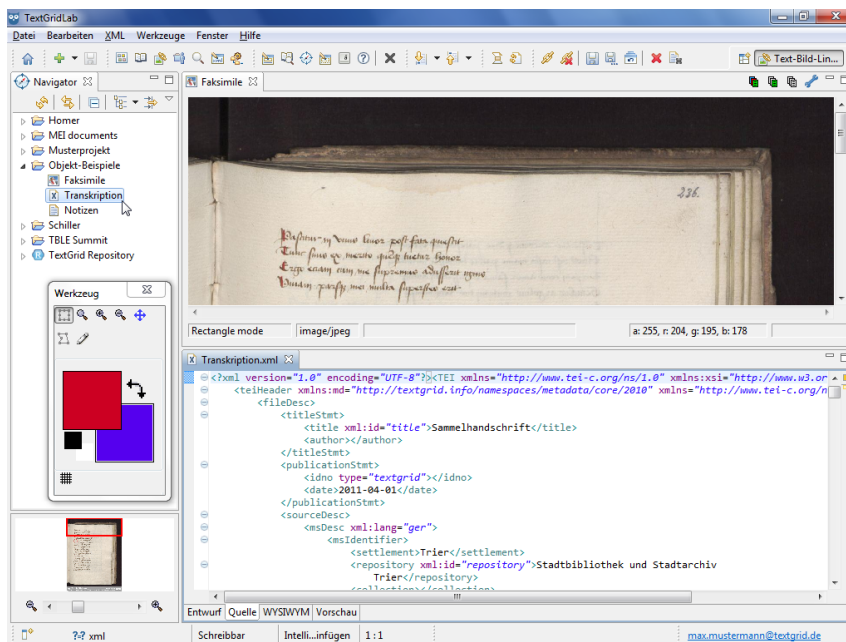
TextGridLab

Datei Bearbeiten XML Werkzeuge Fenster Hilfe

Text-Bild-Lin...

Navigator

Homer
MEI documents
Musterprojekt
Objekt-Beispiele
Faksimile
Transkription
Notizen
Schiller
TBLE Summit
TextGrid Repository

Werkzeug

Faksimile

236.

Rectangle mode | image/jpeg | a: 255, r: 204, g: 195, b: 178

Transkription.xml

<?xml version="1.0" encoding="UTF-8"?><TEI xmlns="http://www.tei-c.org/ns/1.0" xmlns:xsi="http://www.w3.or
<teiHeader xmlns:md="http://textgrid.info/namespaces/metadata/core/2010" xmlns="http://www.tei-c.org/n
<fileDesc>
<titleStmt>
<title xml:id="title">Sammelhandschrift</title>
<author></author>
</titleStmt>
<publicationStmt>
<idno type="textgrid"></idno>
<date>2011-04-01</date>
</publicationStmt>
<sourceDesc>
<msDesc xml:lang="ger">
<msIdentifier>
<settlement>Trier</settlement>
<repository xml:id="repository">Stadtbibliothek und Stadtarchiv Trier</repository>
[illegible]

Entwurf | Quelle | WYSIWYM | Vorschau

?-? xml | Schreibbar | Intelli...einfügen | 1 : 1 | max.mustermann@textgrid.de